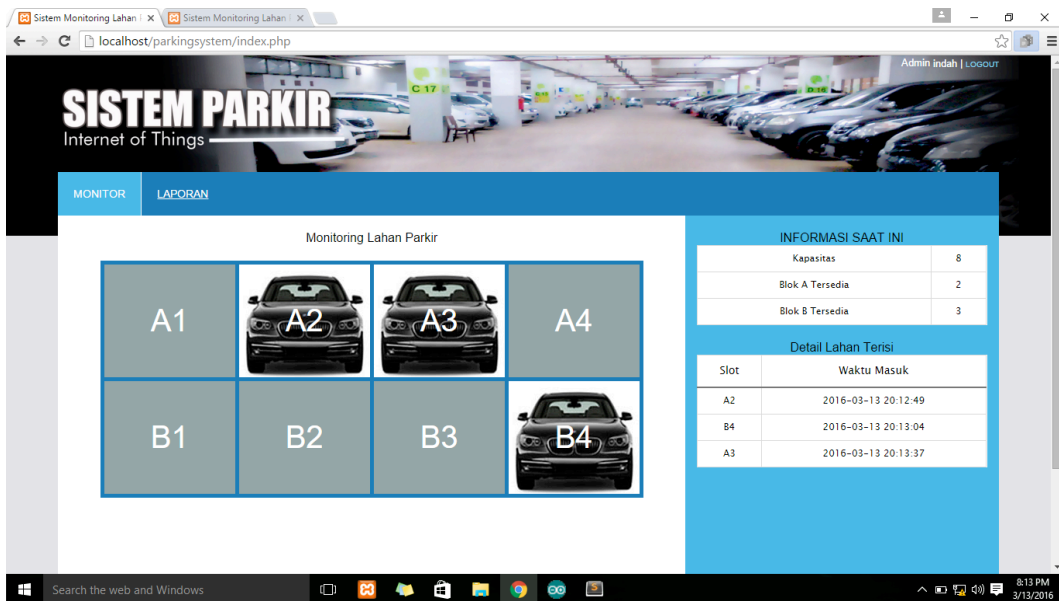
Sistem Monitoring Lahan ×
Sistem Monitoring Lahan ×

localhost/parkingsystem/index.php

Admin indah | LOGOUT

SISTEM PARKIR
Internet of Things

C 17

MONITOR
LAPORAN

Monitoring Lahan Parkir

| A1 | A2 | A3 | A4 |
|---|---|---|---|
| B1 | B2 | B3 | B4 |

INFORMASI SAAT INI

| Kapasitas | 8 |
|---|---|
| Blok A Tersedia | 2 |
| Blok B Tersedia | 3 |

Detail Lahan Terisi

| Slot | Waktu Masuk |
|---|---|
| A2 | 2016-03-13 20:12:49 |
| B4 | 2016-03-13 20:13:04 |
| A3 | 2016-03-13 20:13:37 |

Search the web and Windows
8:13 PM
3/13/2016